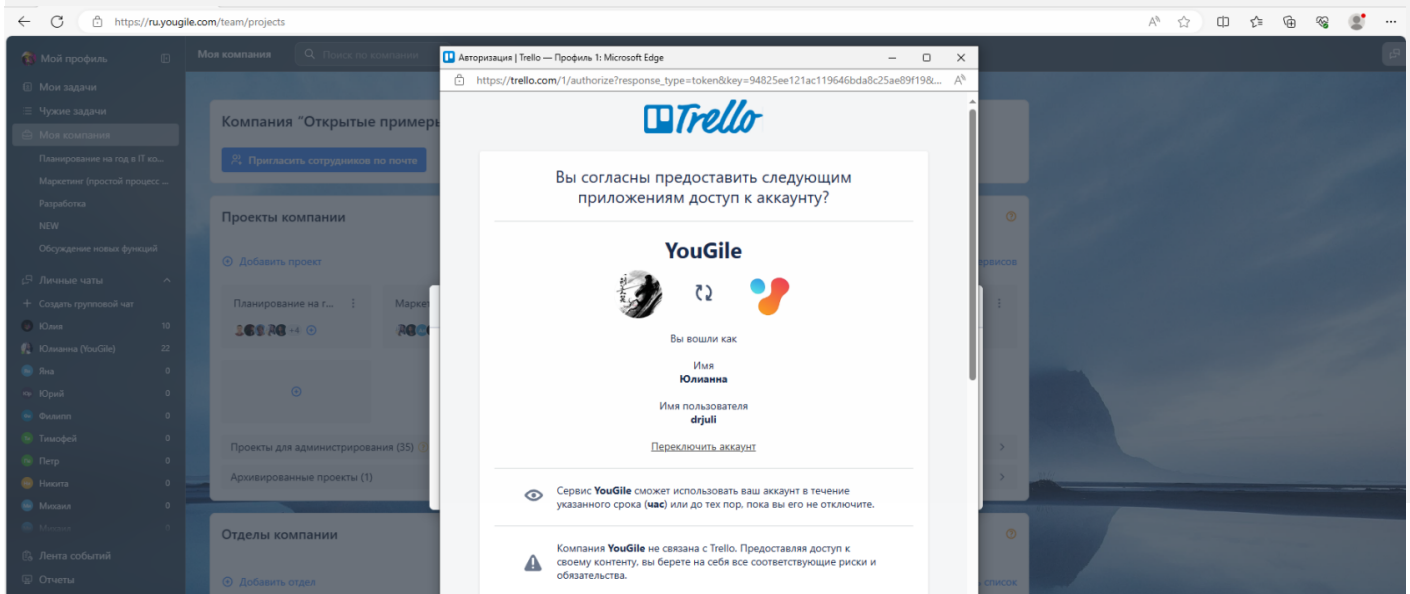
https://ru.yougile.com/team/projects

Мой профиль
Мои задачи
Чужие задачи
Моя компания
Планирование на год в IT ко...
Маркетинг (простой процесс ...
Разработка
NEW
Обсуждение новых функций
Личные чаты
Создать групповой чат
Юлия 10
Юлианна (YouGile) 22
Яна 0
Юрий 0
Филипп 0
Тимофей 0
Петр 0
Никита 0
Михаил 0
Лента событий
Отчеты

Моя компания
Поиск по компании

Компания "Открытые пример
Пригласить сотрудников по почте

Проекты компании
Добавить проект
Планирование на г...
Маркет
+4
Проекты для администрирования (35)
Архивированные проекты (1)

Отделы компании
Добавить отдел

ервисов
список

Авторизация | Trello — Профиль 1: Microsoft Edge
https://trello.com/1/authorize?response_type=token&key=94825ee121ac119646bda8c25ae89f19&...

Trello

Вы согласны предоставить следующим приложениям доступ к аккаунту?

YouGile

Вы вошли как
Имя
Юлианна
Имя пользователя
drjuli
Переключить аккаунт

Сервис YouGile сможет использовать ваш аккаунт в течение указанного срока (час) или до тех пор, пока вы его не отключите.

Компания YouGile не связана с Trello. Предоставляя доступ к своему контенту, вы берете на себя все соответствующие риски и обязательства.